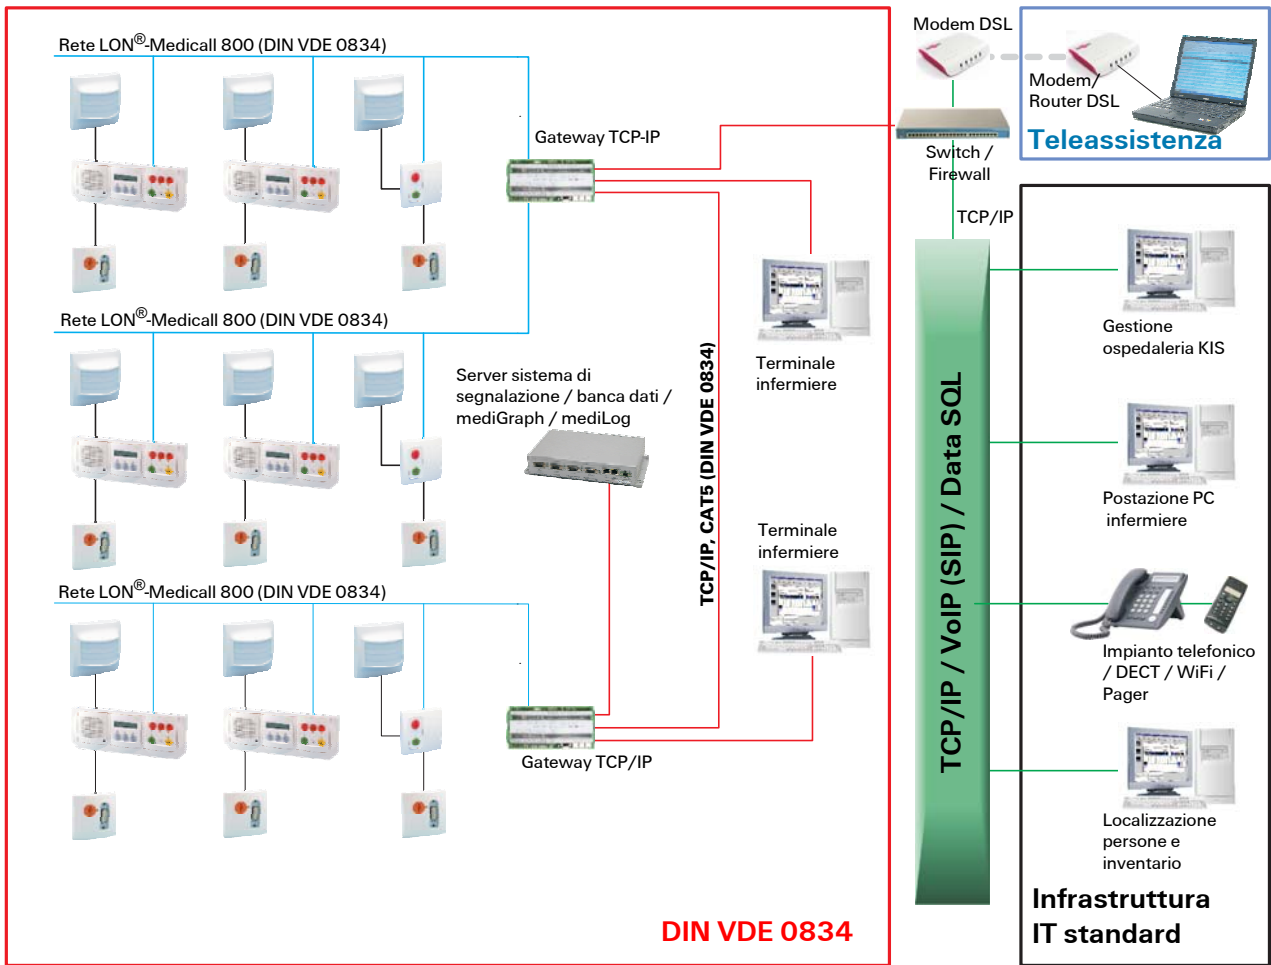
Rete LON®-Medicall 800 (DIN VDE 0834)

Gateway TCP-IP

Rete LON®-Medicall 800 (DIN VDE 0834)

Server sistema di segnalazione / banca dati / mediGraph / mediLog

TCP/IP, CAT5 (DIN VDE 0834)

Rete LON®-Medicall 800 (DIN VDE 0834)

Gateway TCP/IP

Terminale infermiere

Terminale infermiere

Modem DSL

Modem/ Router DSL

Teleassistenza

Switch / Firewall

TCP/IP

TCP/IP / VoIP (SIP) / Data SQL

Gestione ospedaleria KIS

Postazione PC infermiere

Impianto telefonico / DECT / WiFi / Pager

Localizzazione persone e inventario

Infrastruttura IT standard

DIN VDE 0834